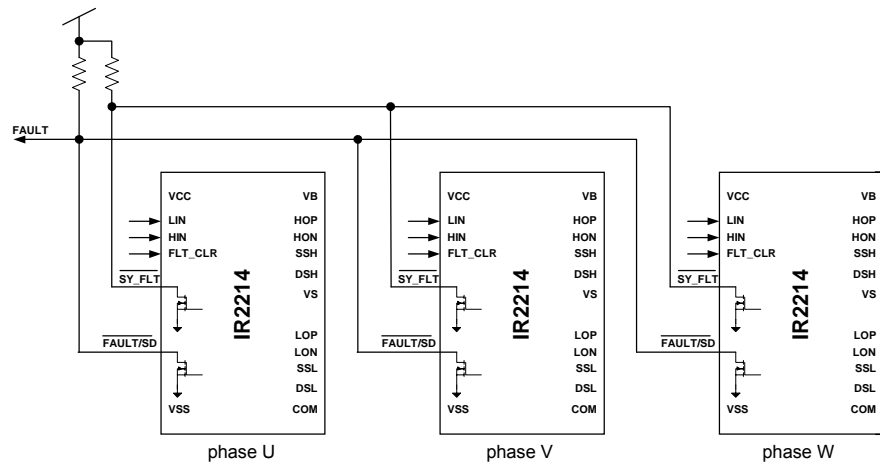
FAULT

VCC
LIN
HIN
FLT_CLR
$\overline{SY\_FLT}$
$\overline{FAULT/SD}$
VSS
IR2214
VB
HOP
HON
SSH
DSH
VS
LOP
LON
SSL
DSL
COM

phase U

VCC
LIN
HIN
FLT_CLR
$\overline{SY\_FLT}$
$\overline{FAULT/SD}$
VSS
IR2214
VB
HOP
HON
SSH
DSH
VS
LOP
LON
SSL
DSL
COM

phase V

VCC
LIN
HIN
FLT_CLR
$\overline{SY\_FLT}$
$\overline{FAULT/SD}$
VSS
IR2214
VB
HOP
HON
SSH
DSH
VS
LOP
LON
SSL
DSL
COM

phase W